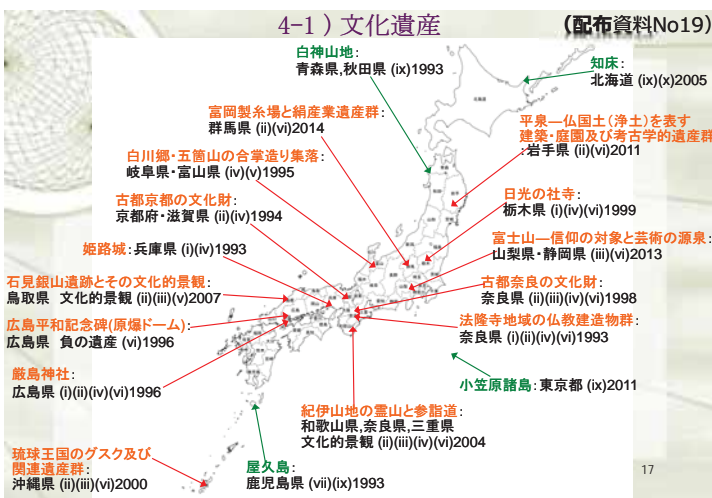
4-1）文化遺産

（配布資料No19）

白神山地:
青森県,秋田県 (ix)1993

知床:
北海道 (ix)(x)2005

富岡製糸場と絹産業遺産群:
群馬県 (ii)(vi)2014

平泉—仏国土（浄土）を表す
建築・庭園及び考古学的遺産群:
岩手県 (ii)(vi)2011

白川郷・五箇山の合掌造り集落:
岐阜県・富山県 (iv)(v)1995

日光の社寺:
栃木県 (i)(iv)(vi)1999

古都京都の文化財:
京都府・滋賀県 (ii)(iv)1994

富士山—信仰の対象と芸術の源泉:
山梨県・静岡県 (iii)(vi)2013

姫路城: 兵庫県 (i)(iv)1993

石見銀山遺跡とその文化的景観:
鳥取県　文化的景観 (ii)(iii)(v)2007

古都奈良の文化財:
奈良県 (ii)(iii)(iv)(vi)1998

広島平和記念碑(原爆ドーム):
広島県　負の遺産 (vi)1996

法隆寺地域の仏教建造物群:
奈良県 (i)(ii)(iv)(vi)1993

厳島神社:
広島県 (i)(ii)(iv)(vi)1996

小笠原諸島: 東京都 (ix)2011

紀伊山地の霊山と参詣道:
和歌山県,奈良県,三重県
文化的景観 (ii)(iii)(iv)(vi)2004

琉球王国のグスク及び
関連遺産群:
沖縄県 (ii)(iii)(vi)2000

屋久島:
鹿児島県 (vii)(ix)1993

17